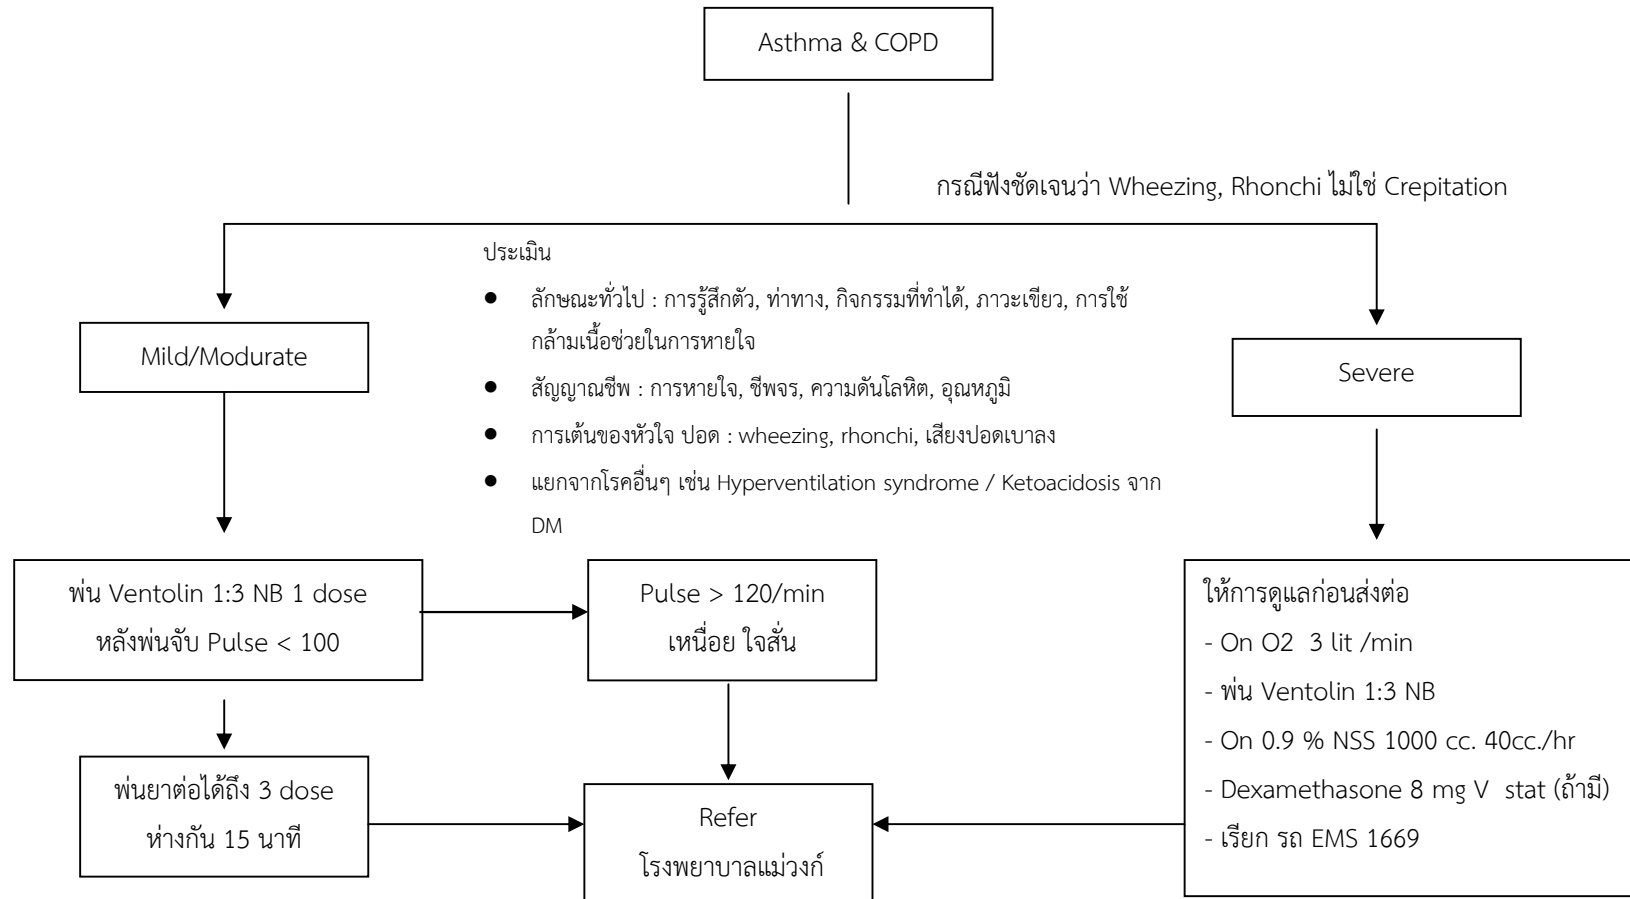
Asthma & COPD

กรณีฟังชัดเจนว่า Wheezing, Rhonchi ไม่ใช่ Crepitation

ประเมิน

- ลักษณะทั่วไป : การรู้สึกตัว, ท่าทาง, กิจกรรมที่ทำได้, ภาวะเขียว, การใช้กล้ามเนื้อช่วยในการหายใจ
- สัญญาณชีพ : การหายใจ, ชีพจร, ความดันโลหิต, อุณหภูมิ
- การเต้นของหัวใจ ปอด : wheezing, rhonchi, เสียงปอดเบาลง
- แยกจากโรคอื่นๆ เช่น Hyperventilation syndrome / Ketoacidosis จาก DM

Mild/Modurate

Severe

พ่น Ventolin 1:3 NB 1 dose
หลังพ่นจับ Pulse < 100

Pulse > 120/min
เหนื่อย ใจสั่น

ให้การดูแลก่อนส่งต่อ
- On O2 3 lit /min
- พ่น Ventolin 1:3 NB
- On 0.9 % NSS 1000 cc. 40cc./hr
- Dexamethasone 8 mg V stat (ถ้ามี)
- เรียก รถ EMS 1669

พ่นยาต่อได้ถึง 3 dose
ห่างกัน 15 นาที

Refer
โรงพยาบาลแม่วงก์